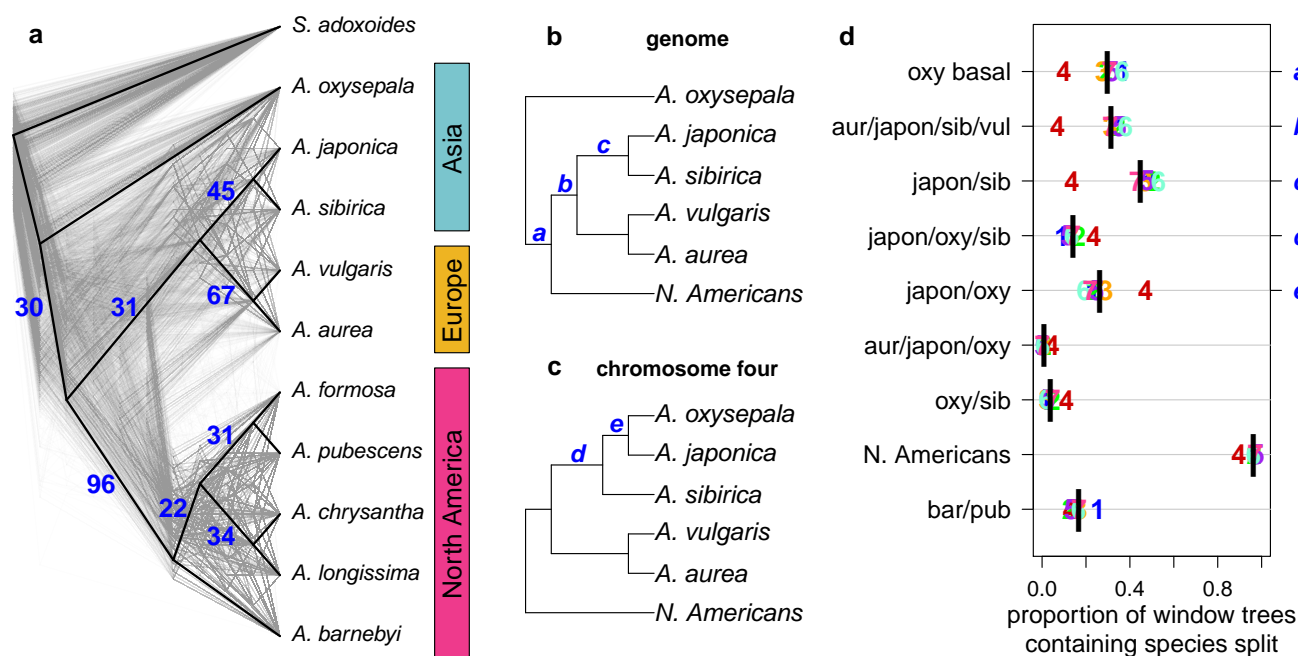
a

S. adoxoides
A. oxysepala
A. japonica
A. sibirica
A. vulgaris
A. aurea
A. formosa
A. pubescens
A. chrysantha
A. longissima
A. barnebyi

Asia
Europe
North America

30
31
45
67
96
22
31
34

b genome

A. oxysepala
A. japonica
A. sibirica
A. vulgaris
A. aurea
N. Americans

a
b
c

c chromosome four

A. oxysepala
A. japonica
A. sibirica
A. vulgaris
A. aurea
N. Americans

d
e

d

oxy basal
aur/japon/sib/vul
japon/sib
japon/oxy/sib
japon/oxy
aur/japon/oxy
oxy/sib
N. Americans
bar/pub

4
4
4
4
4
4
4
4
1

0.0 0.4 0.8

proportion of window trees containing species split

a
b
c
d
e